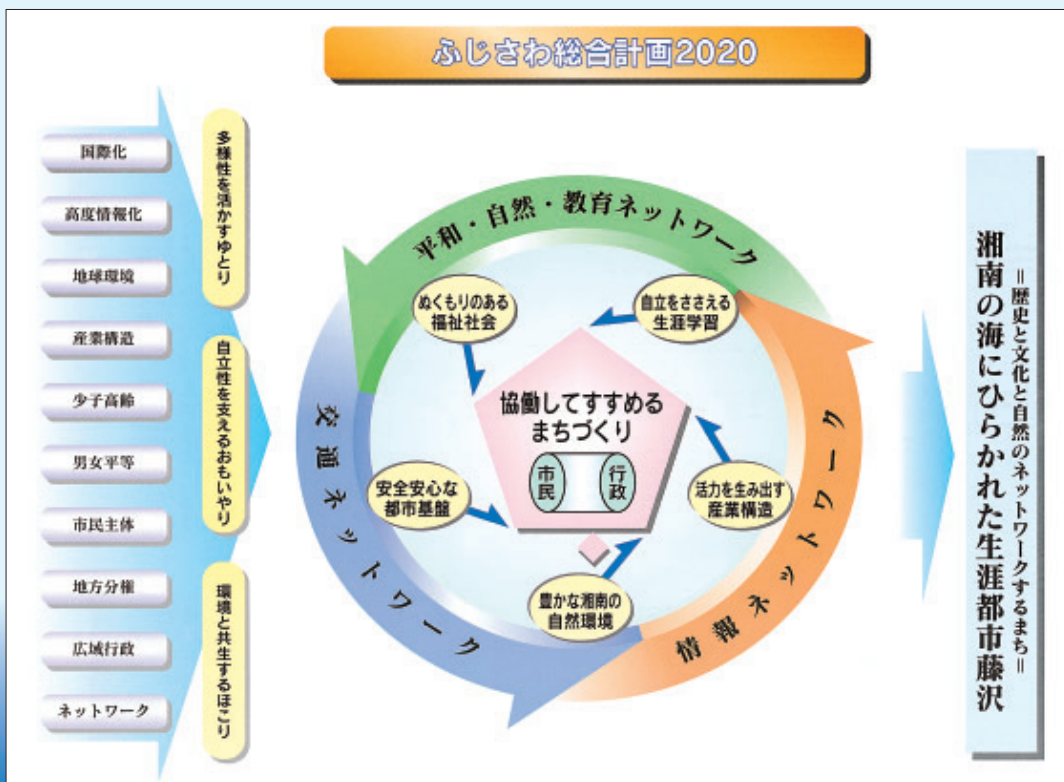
ふじさわ総合計画2020

国際化
高度情報化
地球環境
産業構造
少子高齢
男女平等
市民主体
地方分権
広域行政
ネットワーク

多様性を活かすゆとり
自立性を支えるおもいやり
環境と共生するほこり

平和・自然・教育ネットワーク
交通ネットワーク
情報ネットワーク

ぬくもりのある福祉社会
自立をささえる生涯学習
協働してすすめるまちづくり
市民
行政
安全安心な都市基盤
活力を生み出す産業構造
豊かな湘南の自然環境

＝歴史と文化と自然のネットワークするまち＝
湘南の海にひらかれた生涯都市藤沢